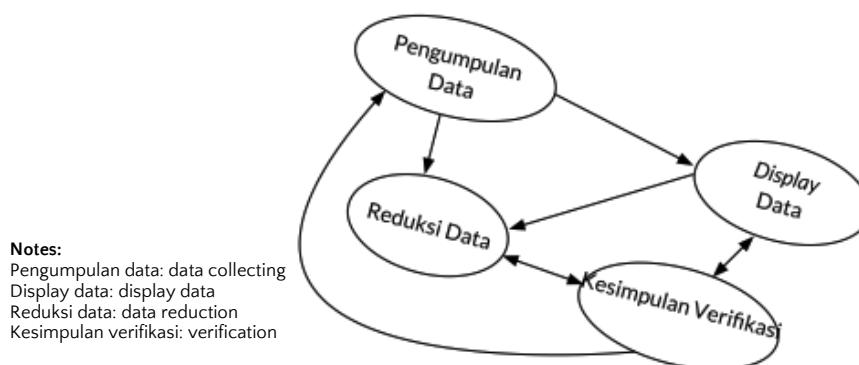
Pengumpulan Data

Display Data

Reduksi Data

Kesimpulan Verifikasi

**Notes:**
Pengumpulan data: data collecting
Display data: display data
Reduksi data: data reduction
Kesimpulan verifikasi: verification